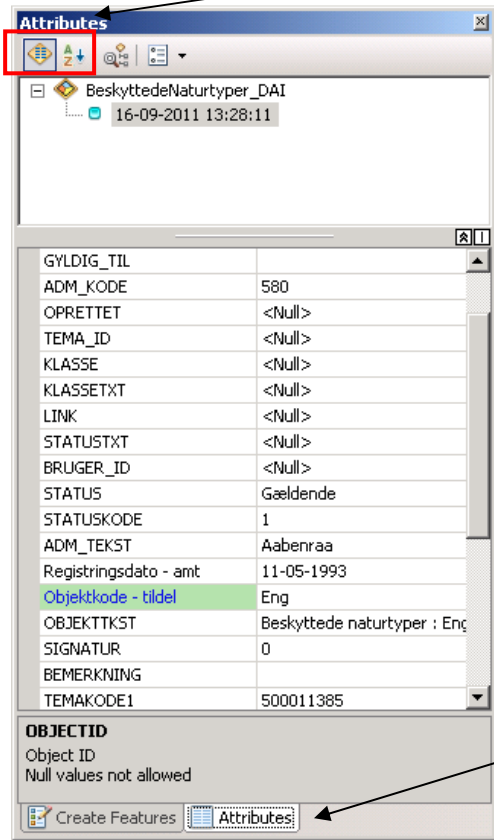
Attributes

BeskyttedeNaturtyper_DAI
16-09-2011 13:28:11

| | |
|---|---|
| GYLDIG_TIL | |
| ADM_KODE | 580 |
| OPRETTET | <Null> |
| TEMA_ID | <Null> |
| KLASSE | <Null> |
| KLASSETXT | <Null> |
| LINK | <Null> |
| STATUSTXT | <Null> |
| BRUGER_ID | <Null> |
| STATUS | Gældende |
| STATUSKODE | 1 |
| ADM_TEKST | Aabenraa |
| Registringsdato - amt | 11-05-1993 |
| Objektkode - tildel | Eng |
| OBJEKTTKST | Beskyttede naturtyper : Eng |
| SIGNATUR | 0 |
| BEMERKNING | |
| TEMAKODE1 | 500011385 |

OBJECTID
Object ID
Null values not allowed

Create Features
Attributes